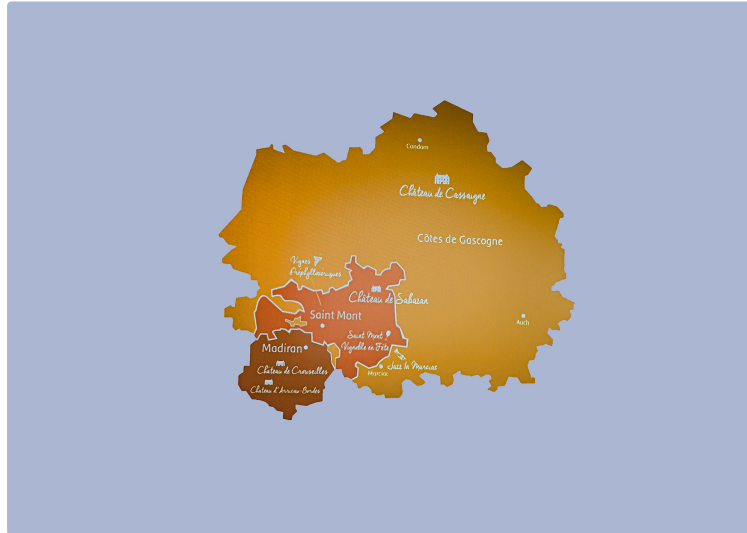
Condom

Château de Cassaigne

Côtes de Gascogne

Vignes Préphylloxériques

Château de Sabazan

Saint Mont

Auch

Saint Mont Vignoble en Fête

Madiran

Jazz In Marciac

Château de Crouseilles

Marciac

Château d'Arricau Bordes